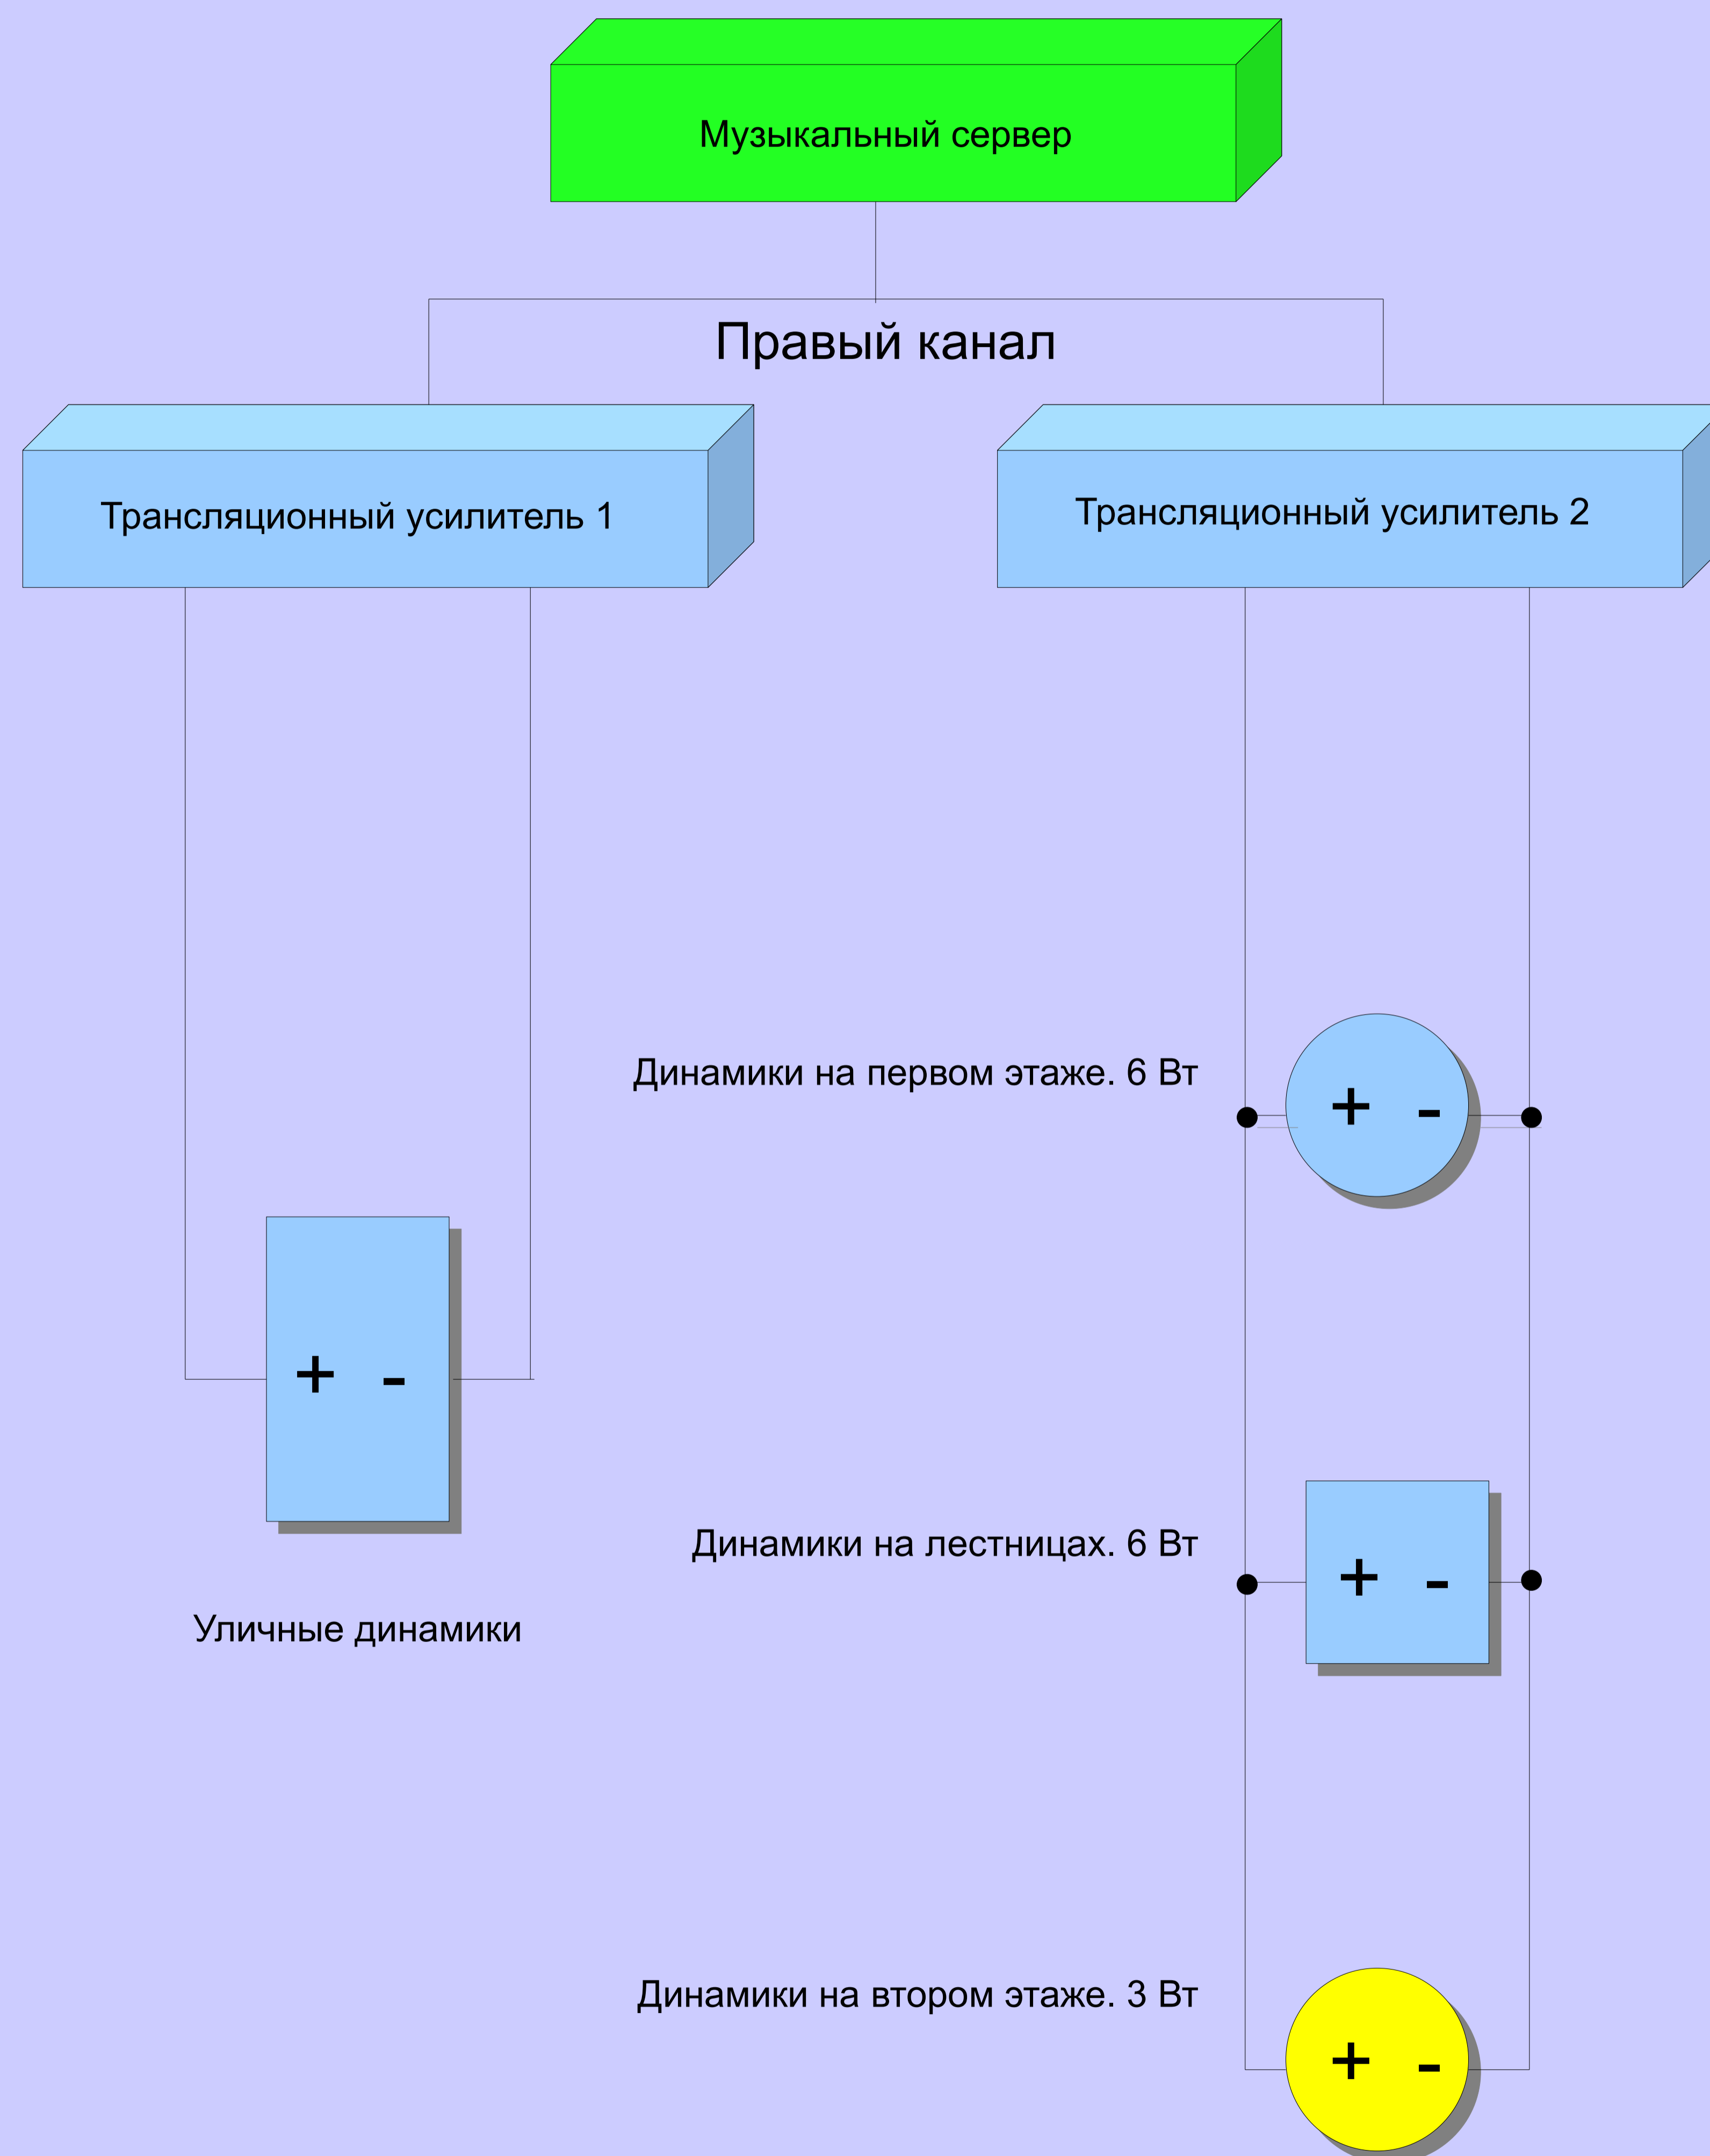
Музыкальный сервер

Правый канал

Трансляционный усилитель 1

Трансляционный усилитель 2

Динамики на первом этаже. 6 Вт

+ -

+ -

Динамики на лестницах. 6 Вт

+ -

Уличные динамики

Динамики на втором этаже. 3 Вт

+ -